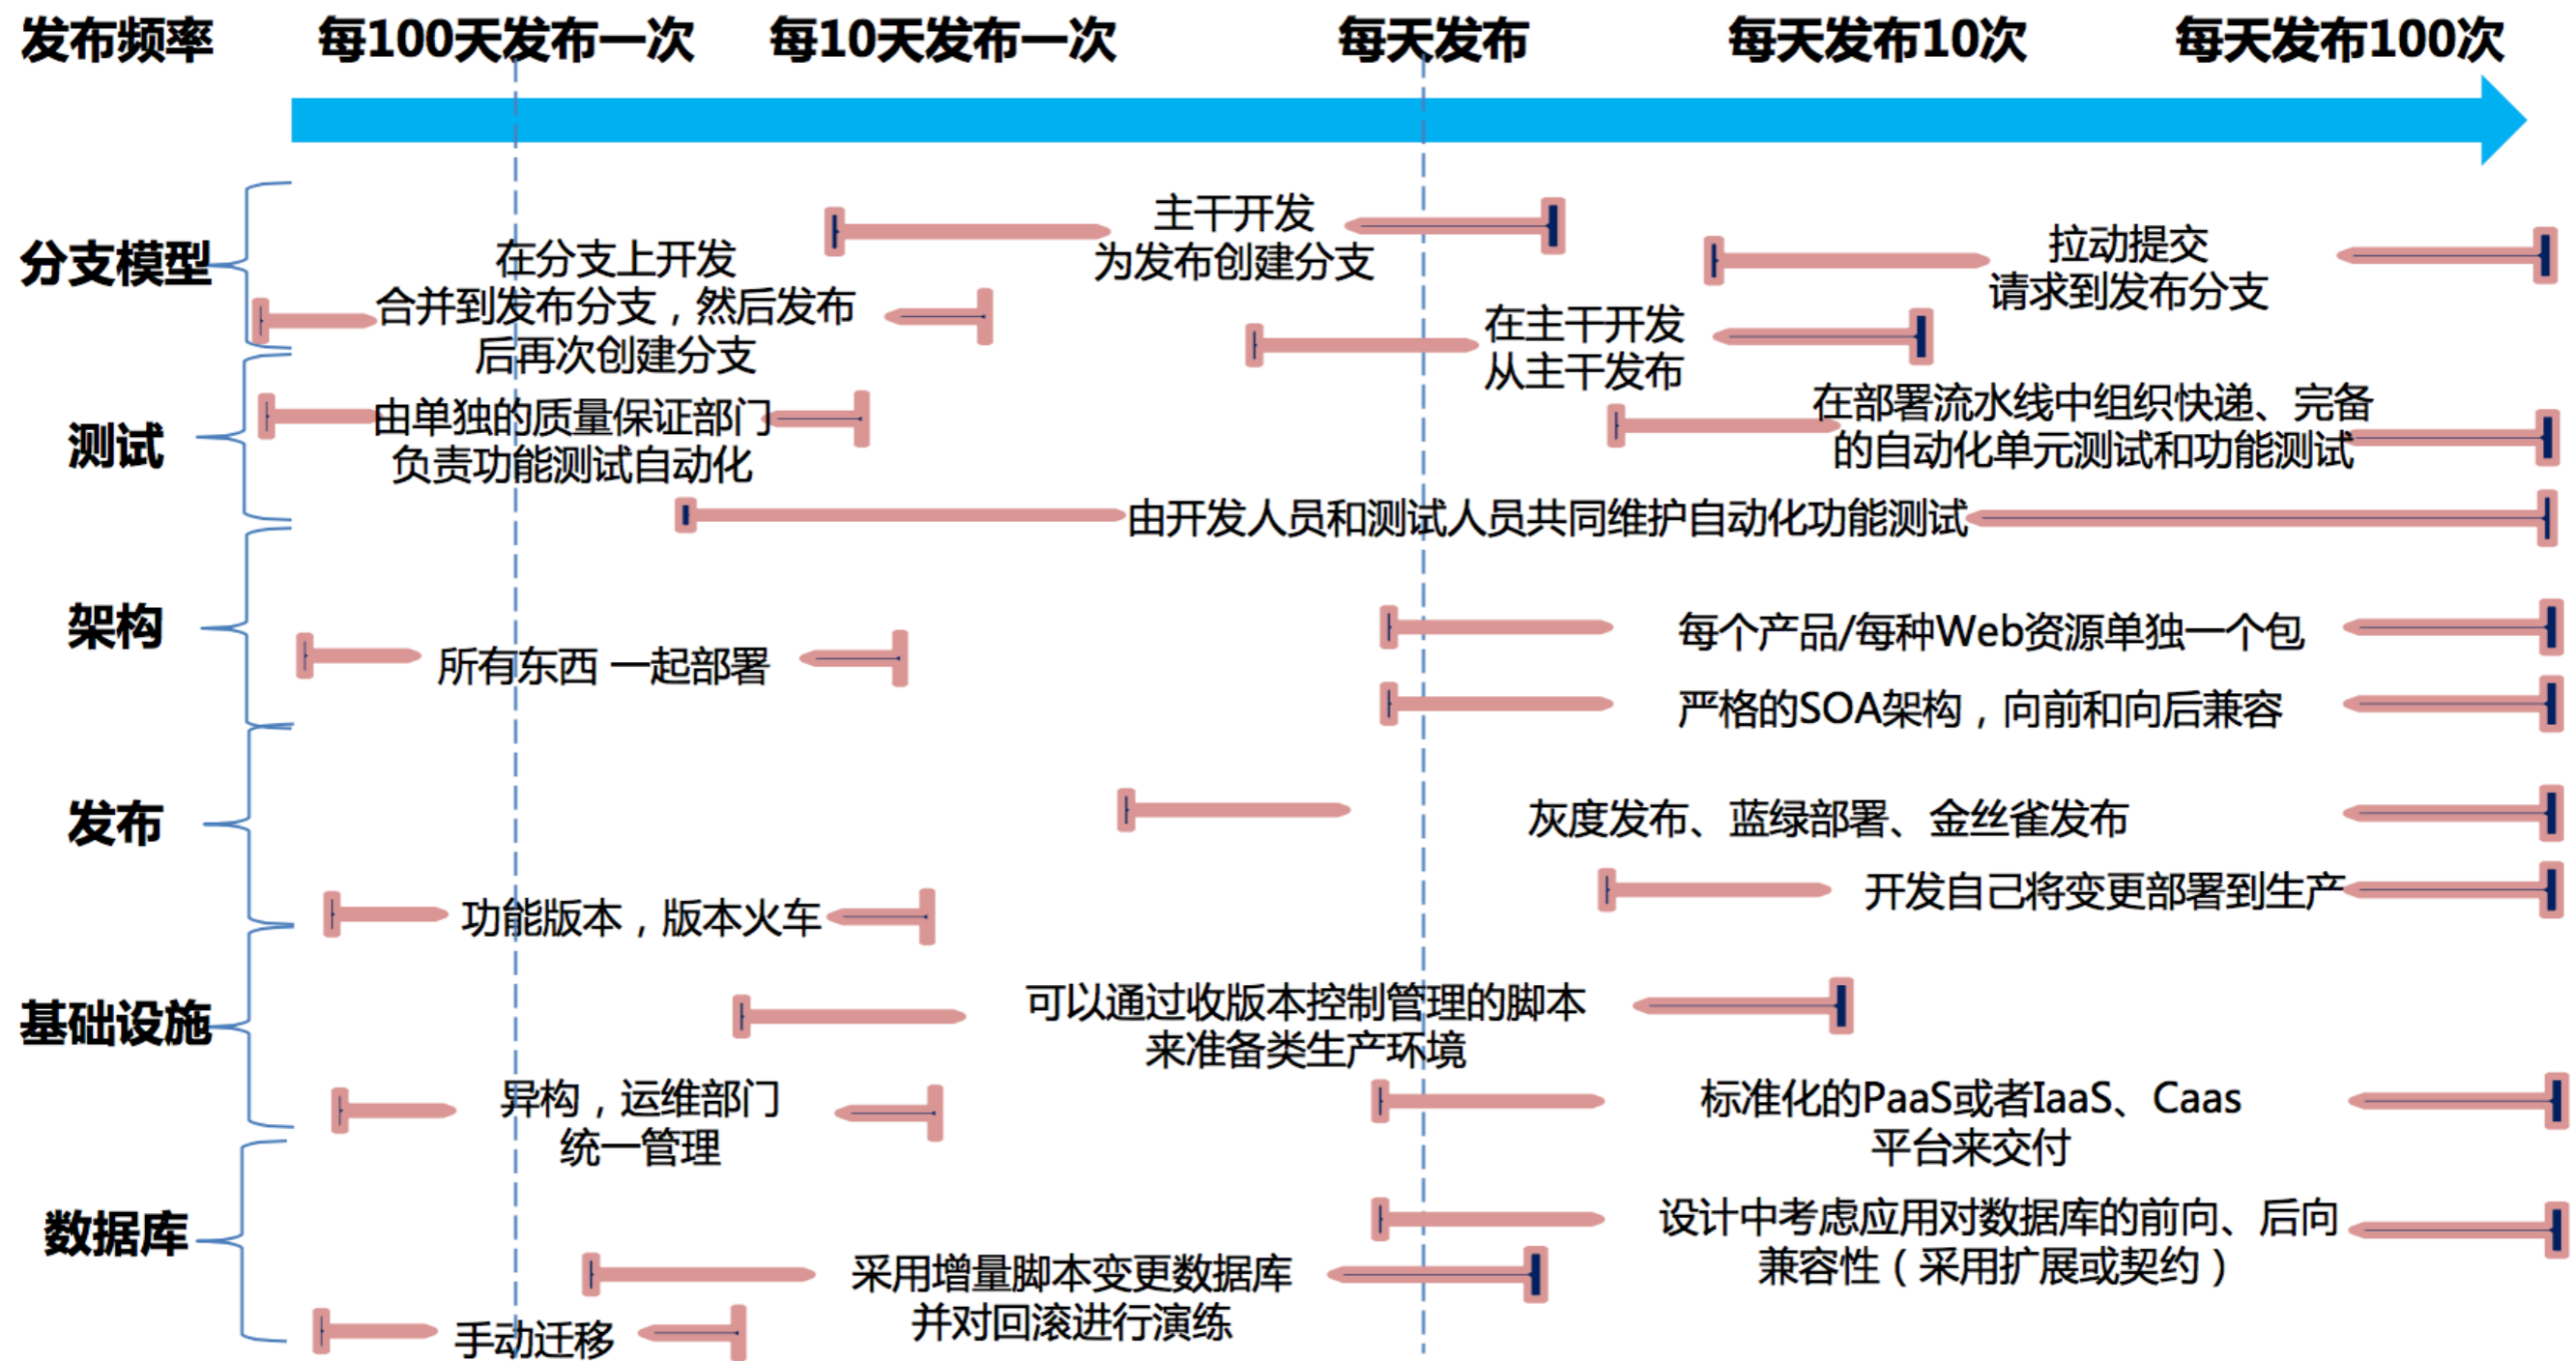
发布频率 每100天发布一次 每10天发布一次 每天发布 每天发布10次 每天发布100次

分支模型

主干开发
为发布创建分支

拉动提交
请求到发布分支

在分支上开发
合并到发布分支，然后发布
后再次创建分支

在主干开发
从主干发布

测试

由单独的质量保证部门
负责功能测试自动化

在部署流水线中组织快递、完备
的自动化单元测试和功能测试

由开发人员和测试人员共同维护自动化功能测试

架构

每个产品/每种Web资源单独一个包

所有东西 一起部署

严格的SOA架构，向前和向后兼容

发布

灰度发布、蓝绿部署、金丝雀发布

开发自己将变更部署到生产

功能版本，版本火车

基础设施

可以通过收版本控制管理的脚本
来准备类生产环境

异构，运维部门
统一管理

标准化的PaaS或者IaaS、Caas
平台来交付

数据库

设计中考虑应用对数据库的前向、后向
兼容性（采用扩展或契约）

采用增量脚本变更数据库
并对回滚进行演练

手动迁移